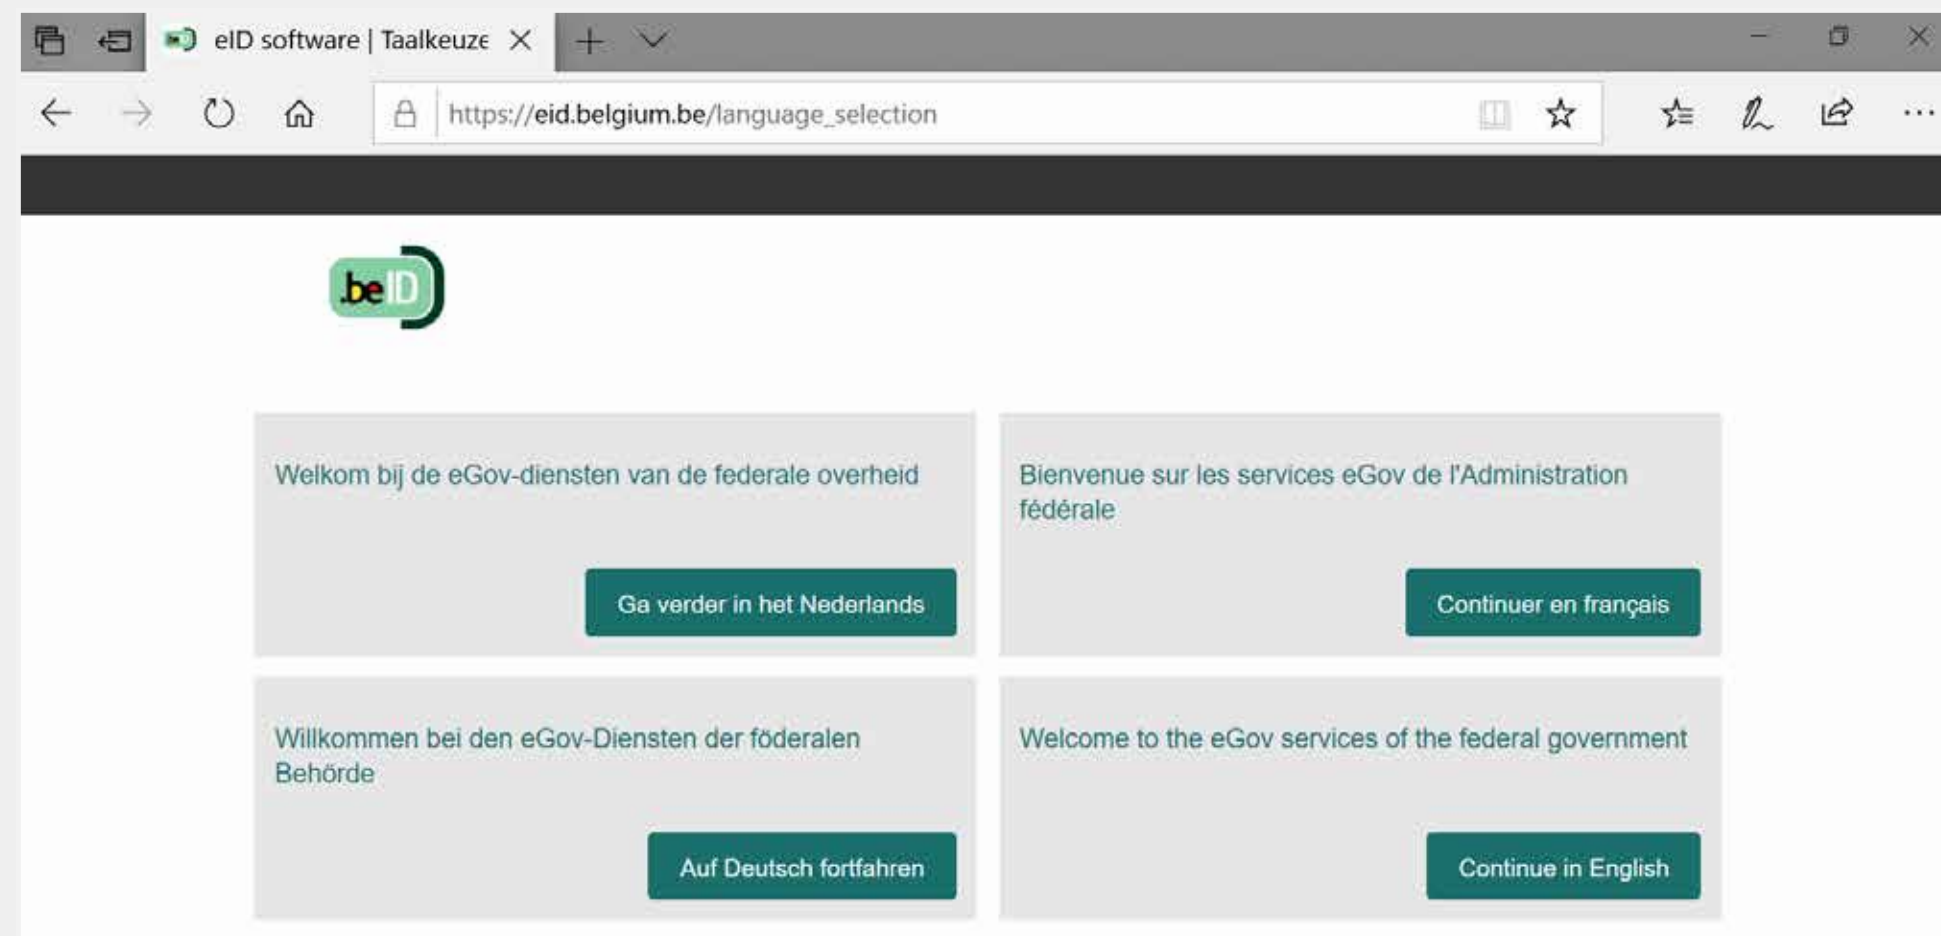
eID software | Taalkeuze

https://eid.belgium.be/language_selection

.beID

Welkom bij de eGov-diensten van de federale overheid

Ga verder in het Nederlands

Bienvenue sur les services eGov de l'Administration fédérale

Continuer en français

Willkommen bei den eGov-Diensten der föderalen Behörde

Auf Deutsch fortfahren

Welcome to the eGov services of the federal government

Continue in English